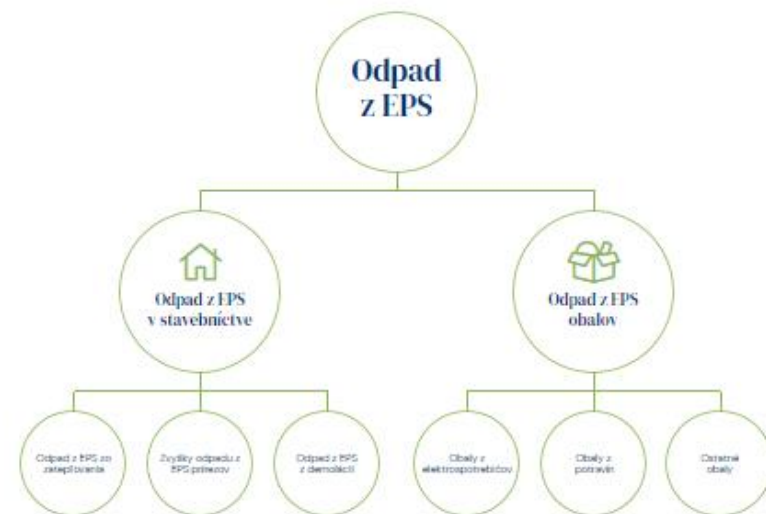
Odpad z EPS

Odpad z EPS v stavebníctve

Odpad z EPS obalov

Odpad z EPS zo zateplovania

Zvyšky odpadu z EPS prírezov

Odpad z EPS z demolácií

Obaly z elektrospotrebičov

Obaly z potravín

Ostatné obaly